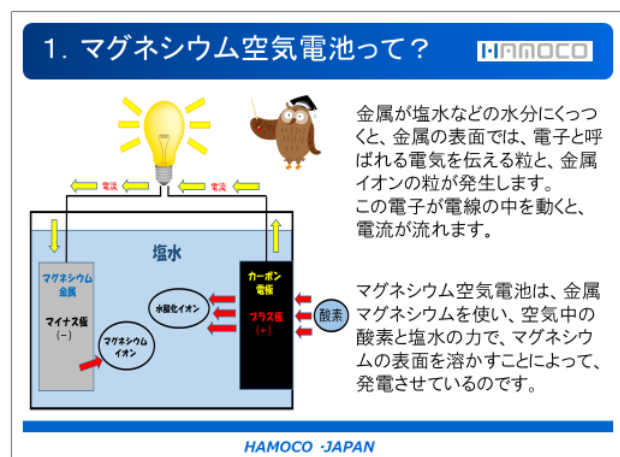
1. マグネシウム空気電池って？

HAMOCO

電流

電流

塩水

マグネシウム金属

マイナス極（－）

マグネシウムイオン

水酸化イオン

カーボン電極

プラス極（＋）

酸素

金属が塩水などの水分にくっつくと、金属の表面では、電子と呼ばれる電気を伝える粒と、金属イオンの粒が発生します。
この電子が電線の中を動くと、電流が流れます。

マグネシウム空気電池は、金属マグネシウムを使い、空気中の酸素と塩水の力で、マグネシウムの表面を溶かすことによって、発電させているのです。

HAMOCO -JAPAN